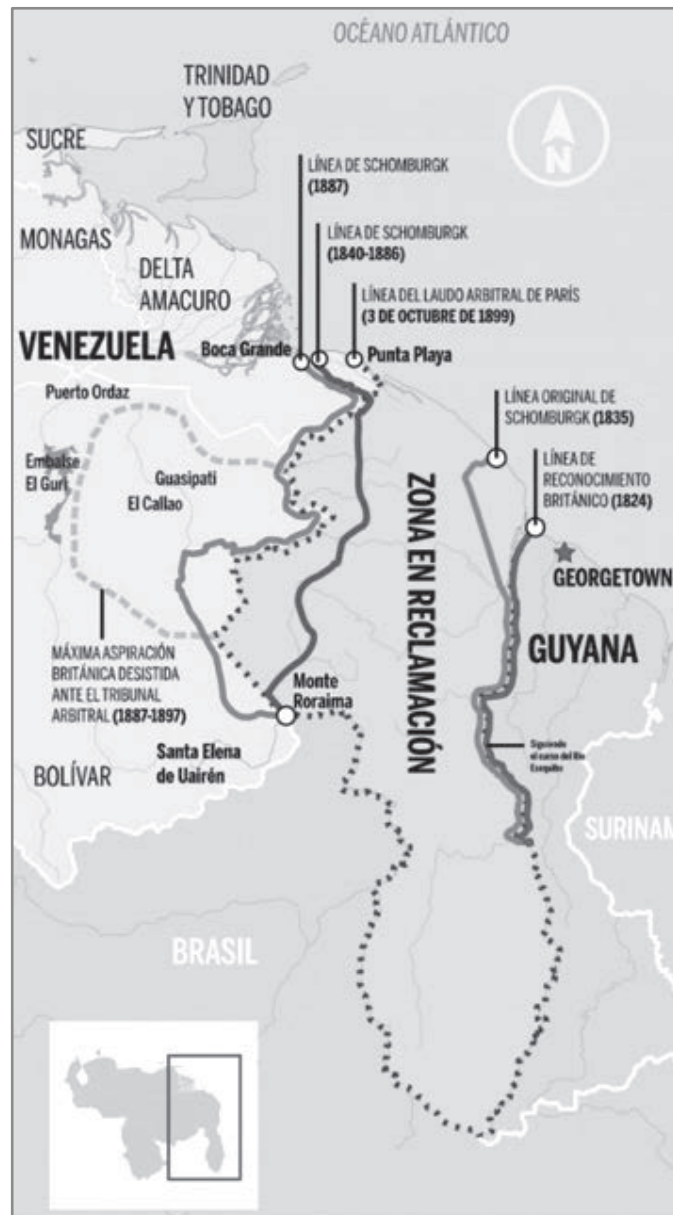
OCÉANO ATLÁNTICO

TRINIDAD Y TOBAGO

N

SUCRE

MONAGAS

DELTA AMACURO

VENEZUELA

LÍNEA DE SCHOMBURGK (1887)

LÍNEA DE SCHOMBURGK (1840-1886)

LÍNEA DEL LAUDO ARBITRAL DE PARÍS (3 DE OCTUBRE DE 1899)

Boca Grande

Punta Playa

Puerto Ordaz

Embalse El Guri

Guasipati

El Callao

ZONA EN RECLAMACIÓN

LÍNEA ORIGINAL DE SCHOMBURGK (1835)

LÍNEA DE RECONOCIMIENTO BRITÁNICO (1824)

GEORGETOWN

GUYANA

MÁXIMA ASPIRACIÓN BRITÁNICA DESISTIDA ANTE EL TRIBUNAL ARBITRAL (1887-1897)

Monte Roraima

Santa Elena de Uairén

BOLÍVAR

Siguiendo el curso del Río Esequibo

SURINAM

BRASIL